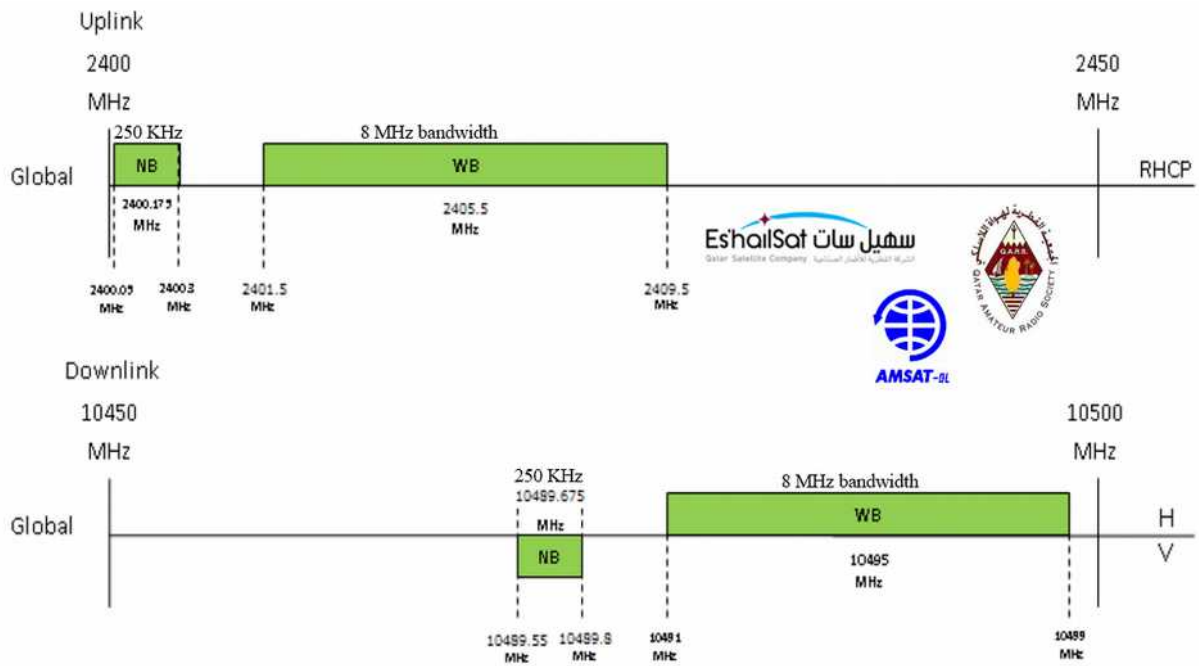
Uplink

2400 MHz

2450 MHz

250 KHz

8 MHz bandwidth

Global

NB

WB

RHCP

2400.175 MHz

2405.5 MHz

Es'hailSat سهيل سات

Qatar Satellite Company الشركة القطرية للأقمار الصناعية

2400.05 MHz

2400.3 MHz

2401.5 MHz

2409.5 MHz

Q.A.R.S.

QATAR AMATEUR RADIO SOCIETY

AMSAT-DL

Downlink

10450 MHz

10500 MHz

250 KHz

10489.675 MHz

8 MHz bandwidth

Global

WB

H

NB

V

10495 MHz

10489.55 MHz

10489.8 MHz

10491 MHz

10499 MHz